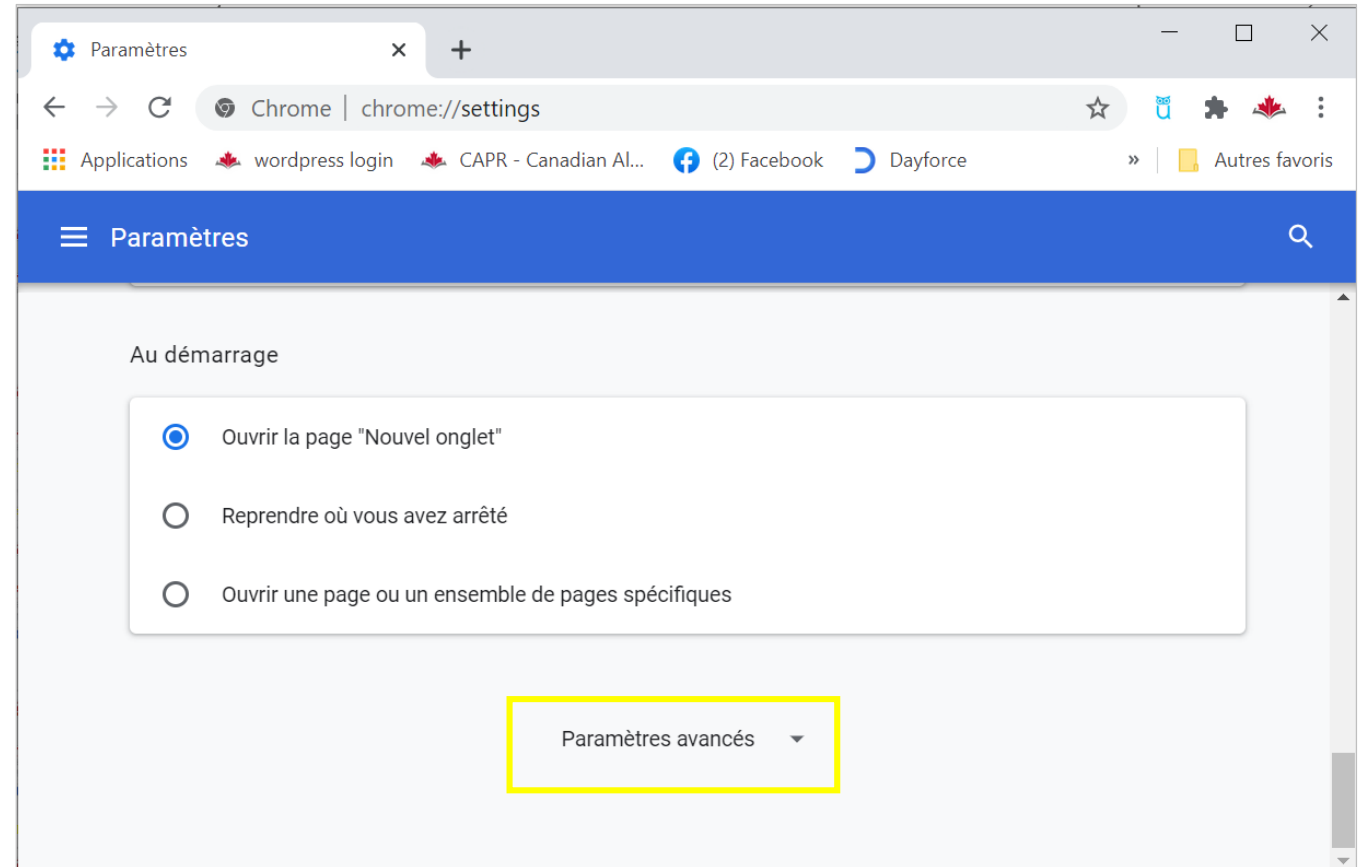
Paramètres

Chrome | chrome://settings

Applications wordpress login CAPR - Canadian Al... (2) Facebook Dayforce » Autres favoris

Paramètres

Au démarrage

Ouvrir la page "Nouvel onglet"

Reprendre où vous avez arrêté

Ouvrir une page ou un ensemble de pages spécifiques

Paramètres avancés